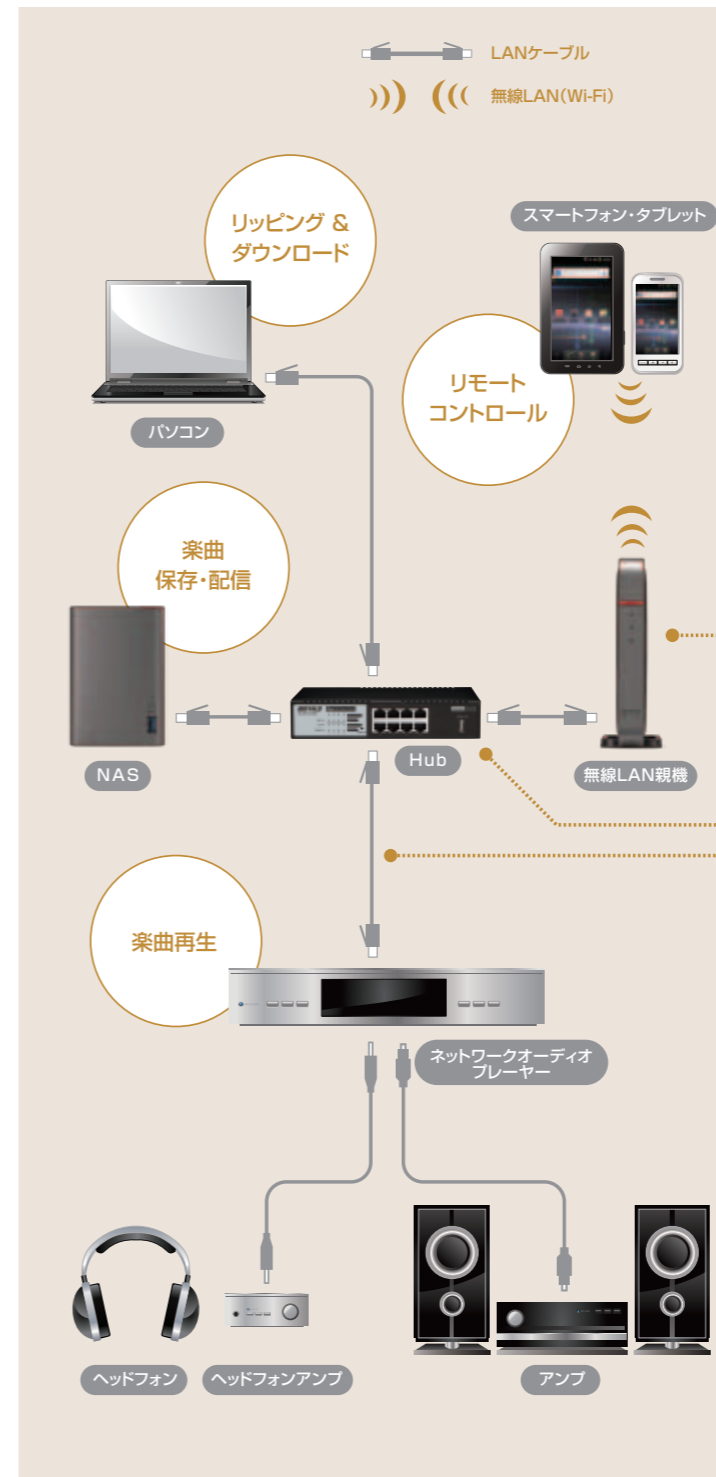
LANケーブル

無線LAN(Wi-Fi)

リッピング ＆ ダウンロード

スマートフォン・タブレット

パソコン

リモート コントロール

楽曲 保存・配信

NAS

Hub

無線LAN親機

楽曲再生

ネットワークオーディオ プレーヤー

ヘッドフォン

ヘッドフォンアンプ

アンプ